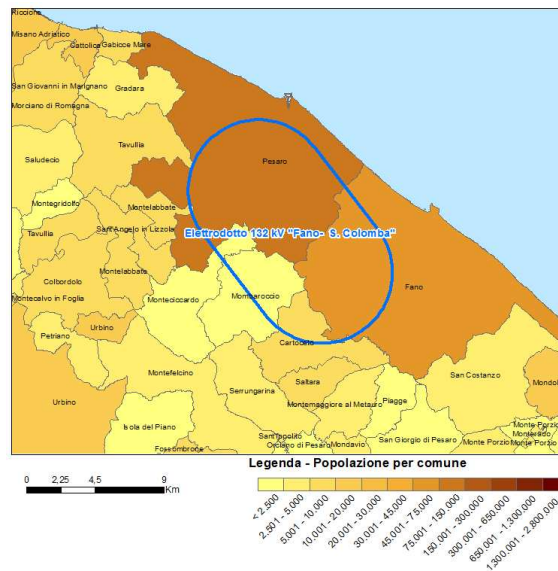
Riccione
Misano Adriatico
Cattolica
Gabicce Mare
San Giovanni in Marignano
Gradara
Morciano di Romagna
Tavullia
Saludecio
Pesaro
Montegridolfo
Montelabbate
Elettrodotto 132 kV "Fano - S. Colomba"
Tavullia
Sant'Angelo in Lizzola
Colbordolo
Montelabbate
Montecalvo in Foglia
Monteciccardo
Mombaroccio
Fano
Urbino
Petriano
Cartoceto
Montefelcino
San Costanzo
Mondolfo
Saltara
Serrungarina
Piagge
Montemaggiore al Metauro
Urbino
Isola del Piano
Monterado
Sant'Ippolito
Orciano di Pesaro
Mondavio
San Giorgio di Pesaro
Monte Porzio
Monte Porzio
Fossombrone

0 2,25 4,5 9 Km

Legenda - Popolazione per comune
< 2.500
2.501 - 5.000
5.001 - 10.000
10.001 - 20.000
20.001 - 30.000
30.001 - 45.000
45.001 - 75.000
75.001 - 150.000
150.001 - 300.000
300.001 - 650.000
650.001 - 1.300.000
1.300.001 - 2.800.000